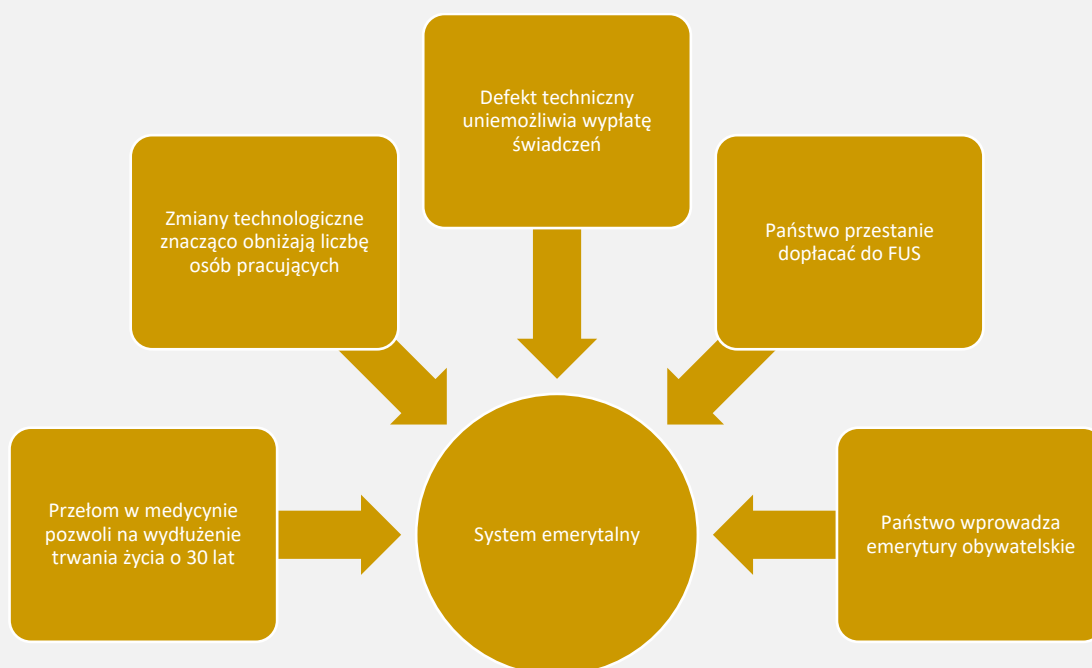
Defekt techniczny uniemożliwia wypłatę świadczeń

Zmiany technologiczne znacząco obniżają liczbę osób pracujących

Państwo przestanie dopłacać do FUS

Przełom w medycynie pozwoli na wydłużenie trwania życia o 30 lat

System emerytalny

Państwo wprowadza emerytury obywatelskie